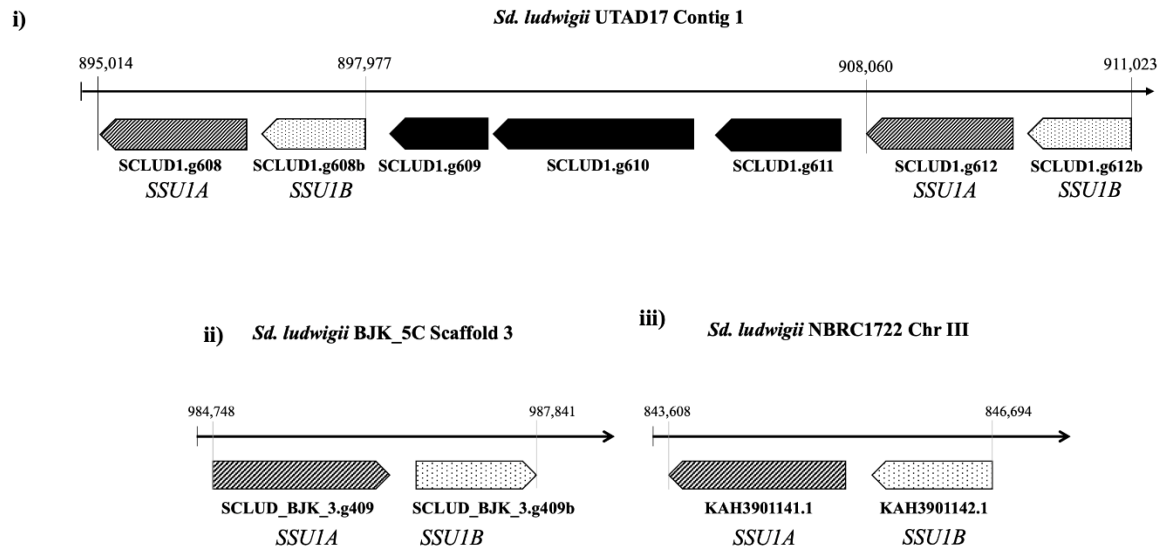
i) *Sd. ludwigii* UTAD17 Contig 1

895,014
897,977
908,060
911,023

SCLUD1.g608
*SSU1A*
SCLUD1.g608b
*SSU1B*
SCLUD1.g609
SCLUD1.g610
SCLUD1.g611
SCLUD1.g612
*SSU1A*
SCLUD1.g612b
*SSU1B*

ii) *Sd. ludwigii* BJK_5C Scaffold 3

984,748
987,841

SCLUD_BJK_3.g409
*SSU1A*
SCLUD_BJK_3.g409b
*SSU1B*

iii) *Sd. ludwigii* NBRC1722 Chr III

843,608
846,694

KAH3901141.1
*SSU1A*
KAH3901142.1
*SSU1B*